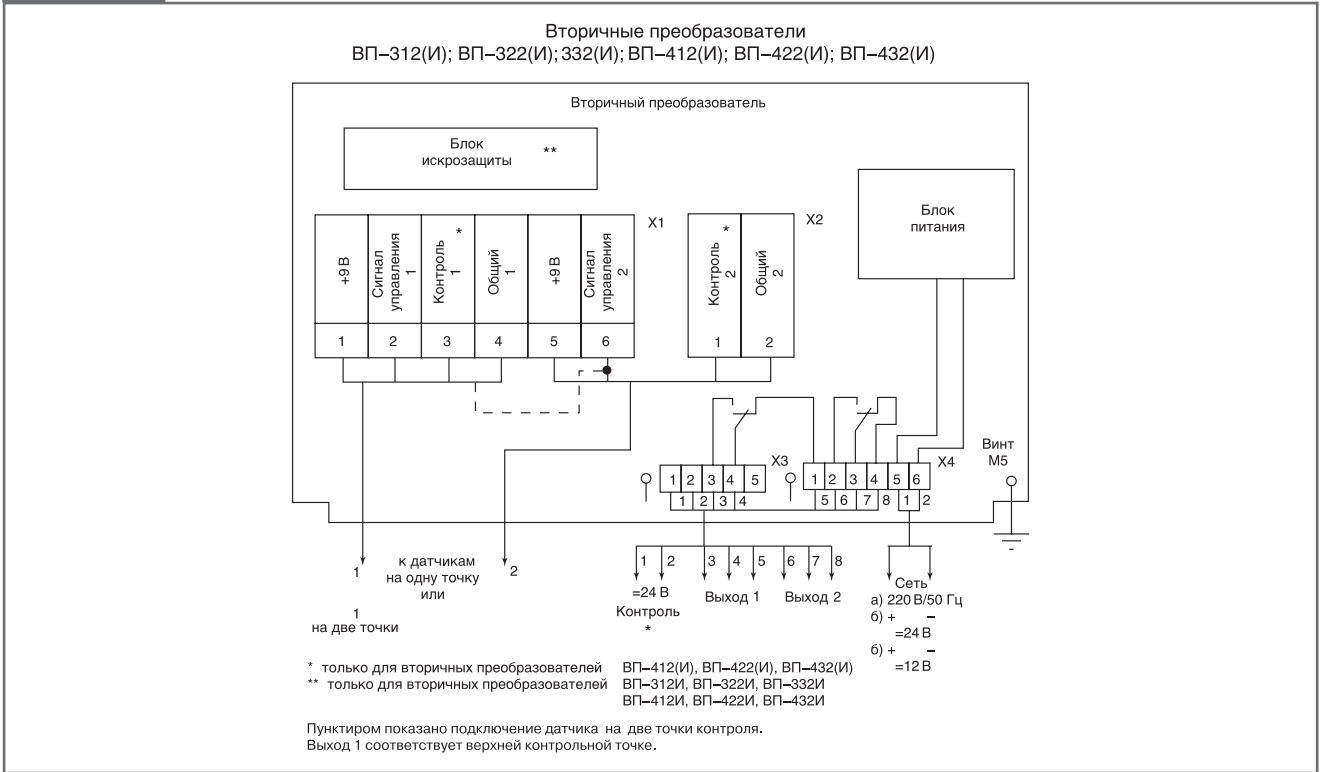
Вторичные преобразователи
ВП–312(И); ВП–322(И); 332(И); ВП–412(И); ВП–422(И); ВП–432(И)

Вторичный преобразователь

Блок искрозащиты **

Блок питания

X1

+9 В
Сигнал управления 1
Контроль 1 *
Общий 1
+9 В
Сигнал управления 2

1 2 3 4 5 6

X2

Контроль 2 *
Общий 2

1 2

X3

1 2 3 4 5
1 2 3 4

1 2 3 4 5 6
5 6 7 8
1 2

X4

Винт М5

1
к датчикам на одну точку или
2

1
на две точки

1 2
=24 В
Контроль
*

3 4 5
Выход 1

6 7 8
Выход 2

Сеть
а) 220 В/50 Гц
б) + –
=24 В
б) + –
=12 В

* только для вторичных преобразователей ВП–412(И), ВП–422(И), ВП–432(И)
** только для вторичных преобразователей ВП–312И, ВП–322И, ВП–332И ВП–412И, ВП–422И, ВП–432И

Пунктиром показано подключение датчика на две точки контроля.
Выход 1 соответствует верхней контрольной точке.